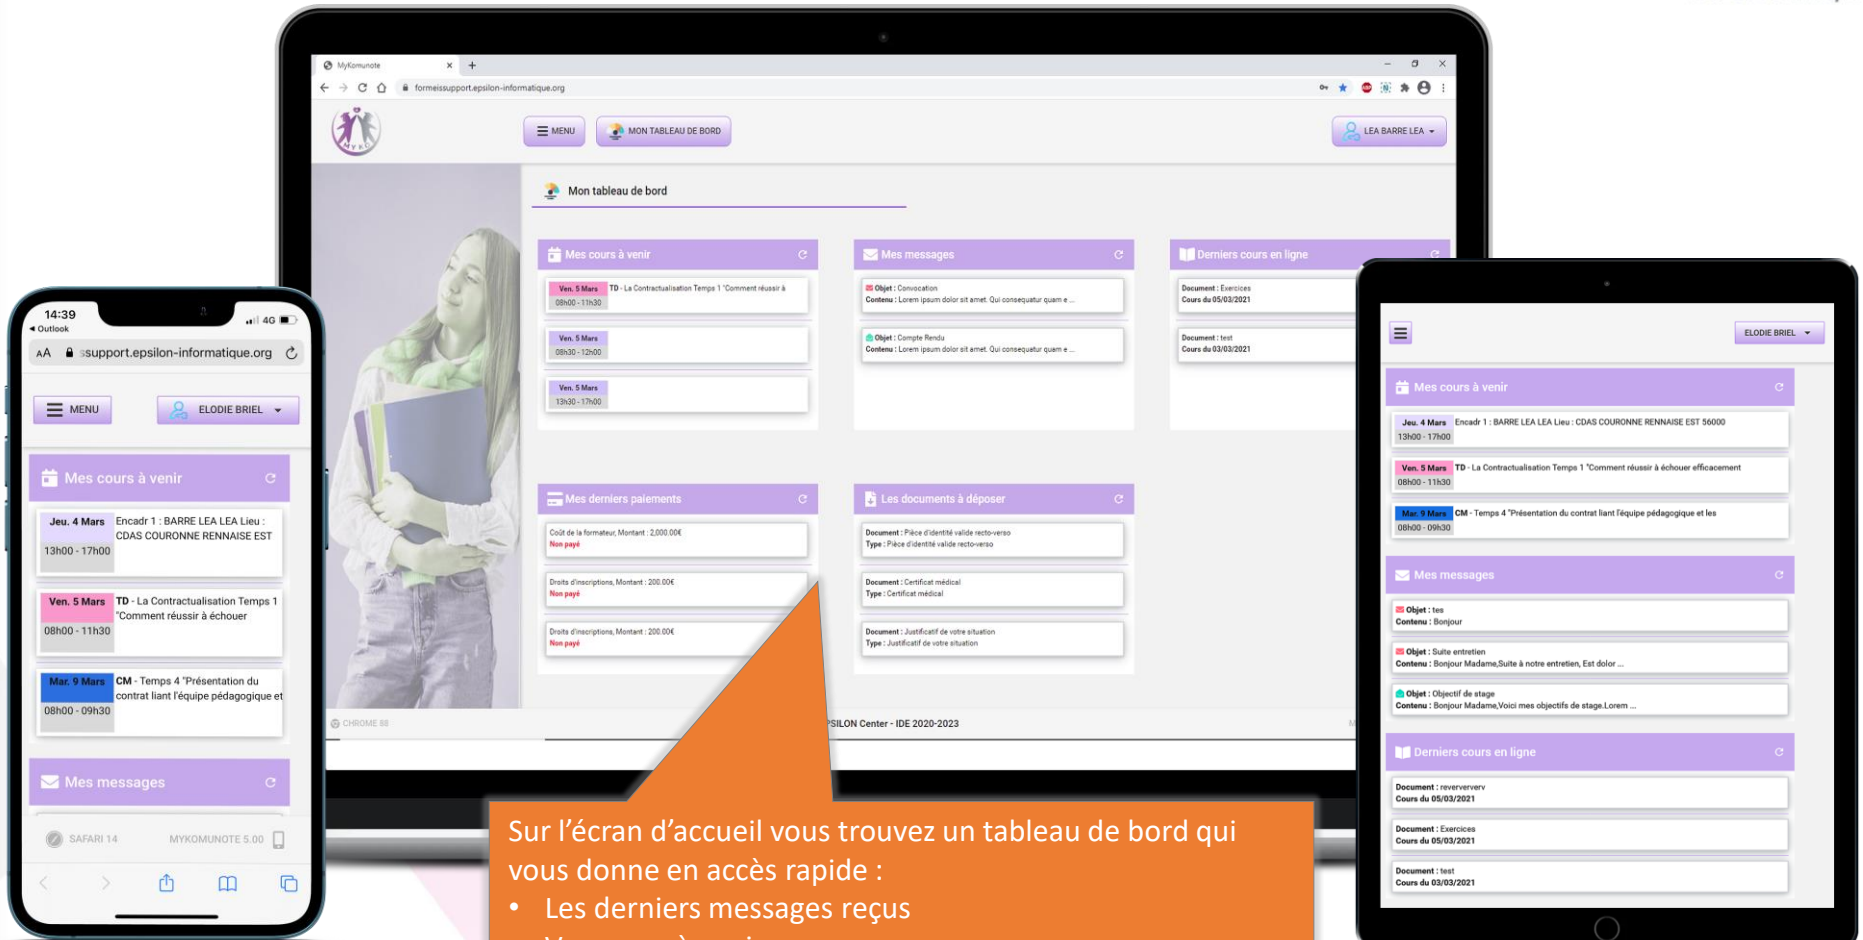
MyKomunote
formeissupport.epsilon-informatique.org

MENU
MON TABLEAU DE BORD
LEA BARRE LEA

Mon tableau de bord

Mes cours à venir
Ven. 5 Mars 08h00 - 11h30 TD - La Contractualisation Temps 1 "Comment réussir à
Ven. 5 Mars 08h30 - 12h00
Ven. 5 Mars 13h30 - 17h00

Mes messages
Objet : Convocation
Contenu : Lorem ipsum dolor sit amet. Qui consequatur quam e ...
Objet : Compte Rendu
Contenu : Lorem ipsum dolor sit amet. Qui consequatur quam e ...

Derniers cours en ligne
Document : Exercices
Cours du 05/03/2021
Document : test
Cours du 03/03/2021

Mes derniers paiements
Coût de la formateur, Montant : 2,000.00€
Non payé
Droits d'inscriptions, Montant : 200.00€
Non payé
Droits d'inscriptions, Montant : 200.00€
Non payé

Les documents à déposer
Document : Pièce d'identité valide recto-verso
Type : Pièce d'identité valide recto-verso
Document : Certificat médical
Type : Certificat médical
Document : Justificatif de votre situation
Type : Justificatif de votre situation

CHROME 88
PSILON Center - IDE 2020-2023

14:39
Outlook
4G
AA ssupport.epsilon-informatique.org
MENU
ELODIE BRIEL
Mes cours à venir
Jeu. 4 Mars 13h00 - 17h00 Encadr 1 : BARRE LEA LEA Lieu : CDAS COURONNE RENNAISE EST
Ven. 5 Mars 08h00 - 11h30 TD - La Contractualisation Temps 1 "Comment réussir à échouer
Mar. 9 Mars 08h00 - 09h30 CM - Temps 4 "Présentation du contrat liant l'équipe pédagogique et
Mes messages
SAFARI 14
MYKOMUNOTE 5.00

ELODIE BRIEL
Mes cours à venir
Jeu. 4 Mars 13h00 - 17h00 Encadr 1 : BARRE LEA LEA Lieu : CDAS COURONNE RENNAISE EST 56000
Ven. 5 Mars 08h00 - 11h30 TD - La Contractualisation Temps 1 "Comment réussir à échouer efficacement
Mar. 9 Mars 08h00 - 09h30 CM - Temps 4 "Présentation du contrat liant l'équipe pédagogique et les
Mes messages
Objet : tes
Contenu : Bonjour
Objet : Suite entretien
Contenu : Bonjour Madame,Suite à notre entretien, Est dolor ...
Objet : Objectif de stage
Contenu : Bonjour Madame,Voici mes objectifs de stage.Lorem ...
Derniers cours en ligne
Document : reverververv
Cours du 05/03/2021
Document : Exercices
Cours du 05/03/2021
Document : test
Cours du 03/03/2021

Sur l'écran d'accueil vous trouvez un tableau de bord qui vous donne en accès rapide :
• Les derniers messages reçus
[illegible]